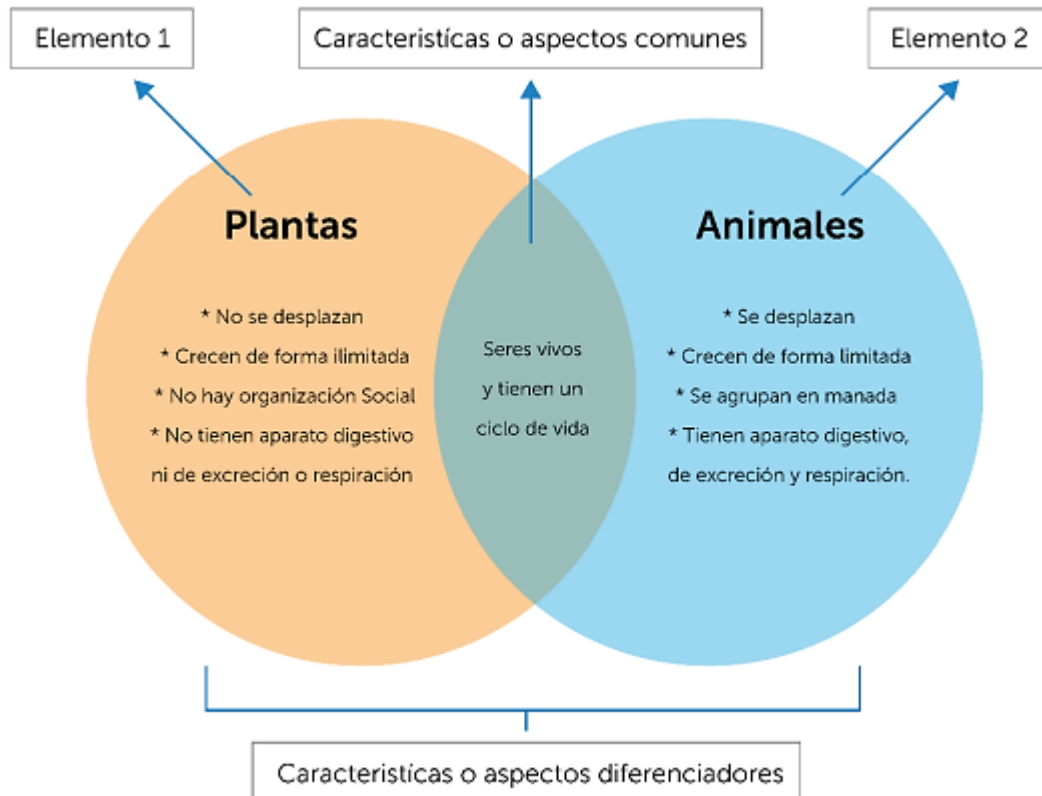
Elemento 1

Caracteristícas o aspectos comunes

Elemento 2

Plantas

* No se desplazan
* Crecen de forma ilimitada
* No hay organización Social
* No tienen aparato digestivo ni de excreción o respiración

Seres vivos y tienen un ciclo de vida

Animales

* Se desplazan
* Crecen de forma limitada
* Se agrupan en manada
* Tienen aparato digestivo, de excreción y respiración.

Caracteristícas o aspectos diferenciadores